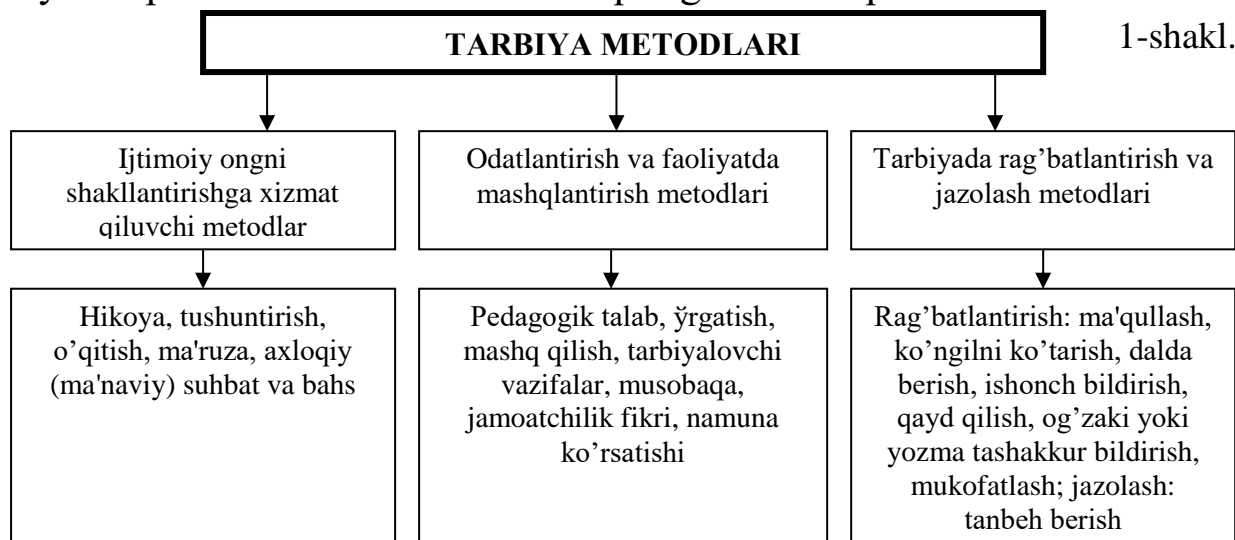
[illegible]

TARBIYA METODLARI

1-shakl.

Ijtimoiy ongni shakllantirishga xizmat qiluvchi metodlar

Odatlantirish va faoliyatda mashqlantirish metodlari

Tarbiyada rag'batlantirish va jazolash metodlari

Hikoya, tushuntirish, o'qitish, ma'ruza, axloqiy (ma'naviy) suhbat va bahs

Pedagogik talab, ўrgatish, mashq qilish, tarbiyalovchi vazifalar, musobaqa, jamoatchilik fikri, namuna ko'rsatishi

Rag'batlantirish: ma'qullash, ko'ngilni ko'tarish, dalda berish, ishonch bildirish, qayd qilish, og'zaki yoki yozma tashakkur bildirish, mukofatlash; jazolash: tanbeh berish